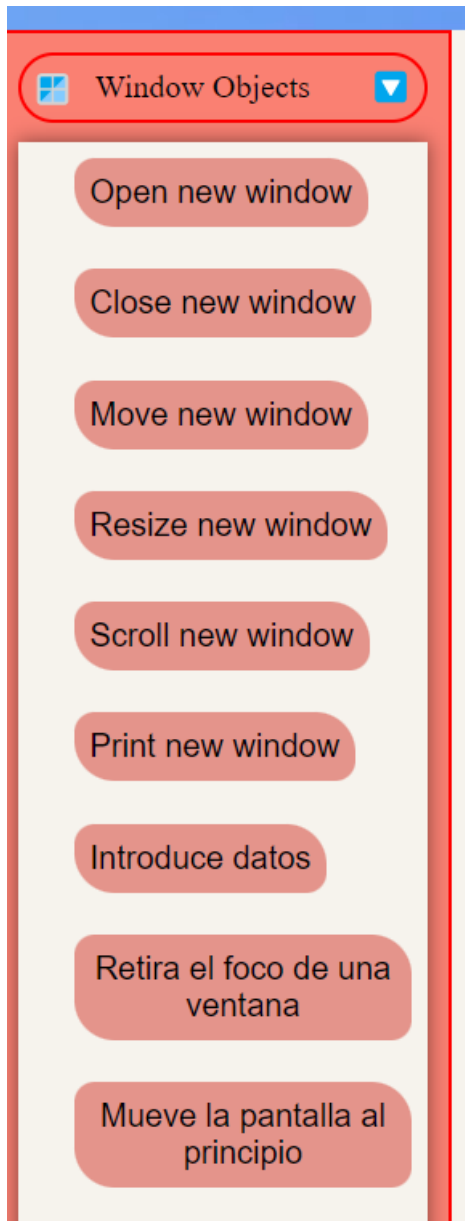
Window Objects

Open new window

Close new window

Move new window

Resize new window

Scroll new window

Print new window

Introduce datos

Retira el foco de una ventana

Mueve la pantalla al principio